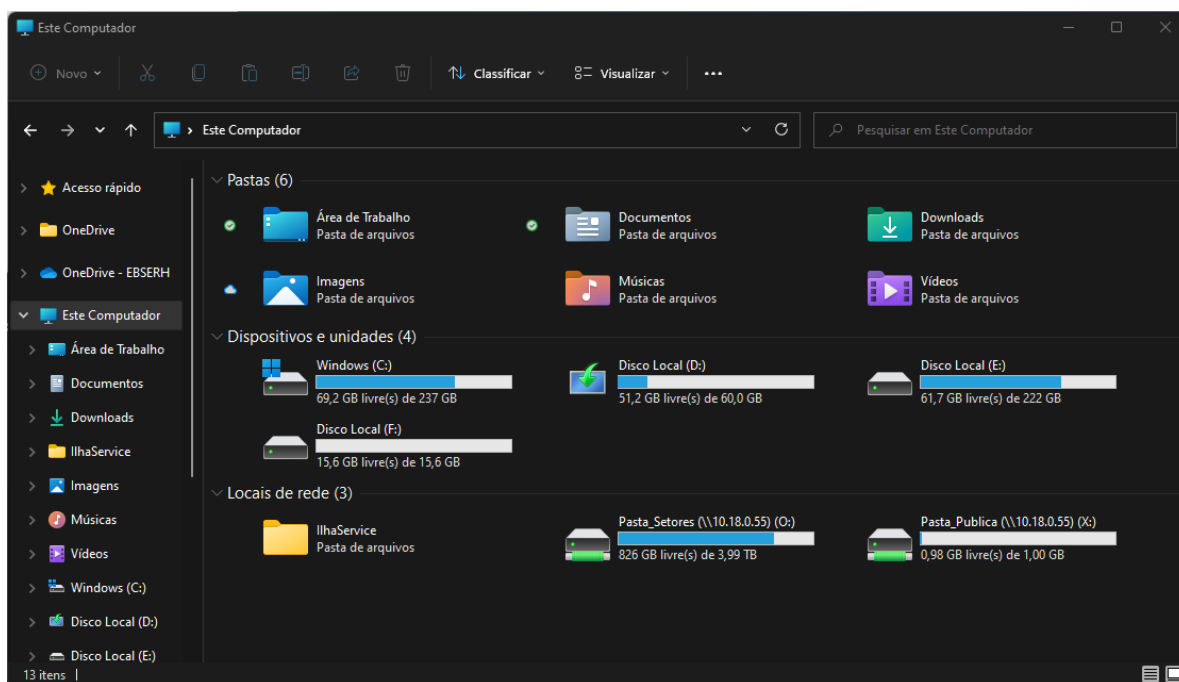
Este Computador

Novo Classificar Visualizar ···

Este Computador

Pesquisar em Este Computador

Acesso rápido
OneDrive
OneDrive - EBSERH
Este Computador
Área de Trabalho
Documentos
Downloads
IlhaService
Imagens
Músicas
Vídeos
Windows (C:)
Disco Local (D:)
Disco Local (E:)

Pastas (6)

Área de Trabalho
Pasta de arquivos

Documentos
Pasta de arquivos

Downloads
Pasta de arquivos

Imagens
Pasta de arquivos

Músicas
Pasta de arquivos

Vídeos
Pasta de arquivos

Dispositivos e unidades (4)

Windows (C:)
69,2 GB livre(s) de 237 GB

Disco Local (D:)
51,2 GB livre(s) de 60,0 GB

Disco Local (E:)
61,7 GB livre(s) de 222 GB

Disco Local (F:)
15,6 GB livre(s) de 15,6 GB

Locais de rede (3)

IlhaService
Pasta de arquivos

Pasta_Setores (\\10.18.0.55) (O:)
826 GB livre(s) de 3,99 TB

Pasta_Publica (\\10.18.0.55) (X:)
0,98 GB livre(s) de 1,00 GB

13 itens